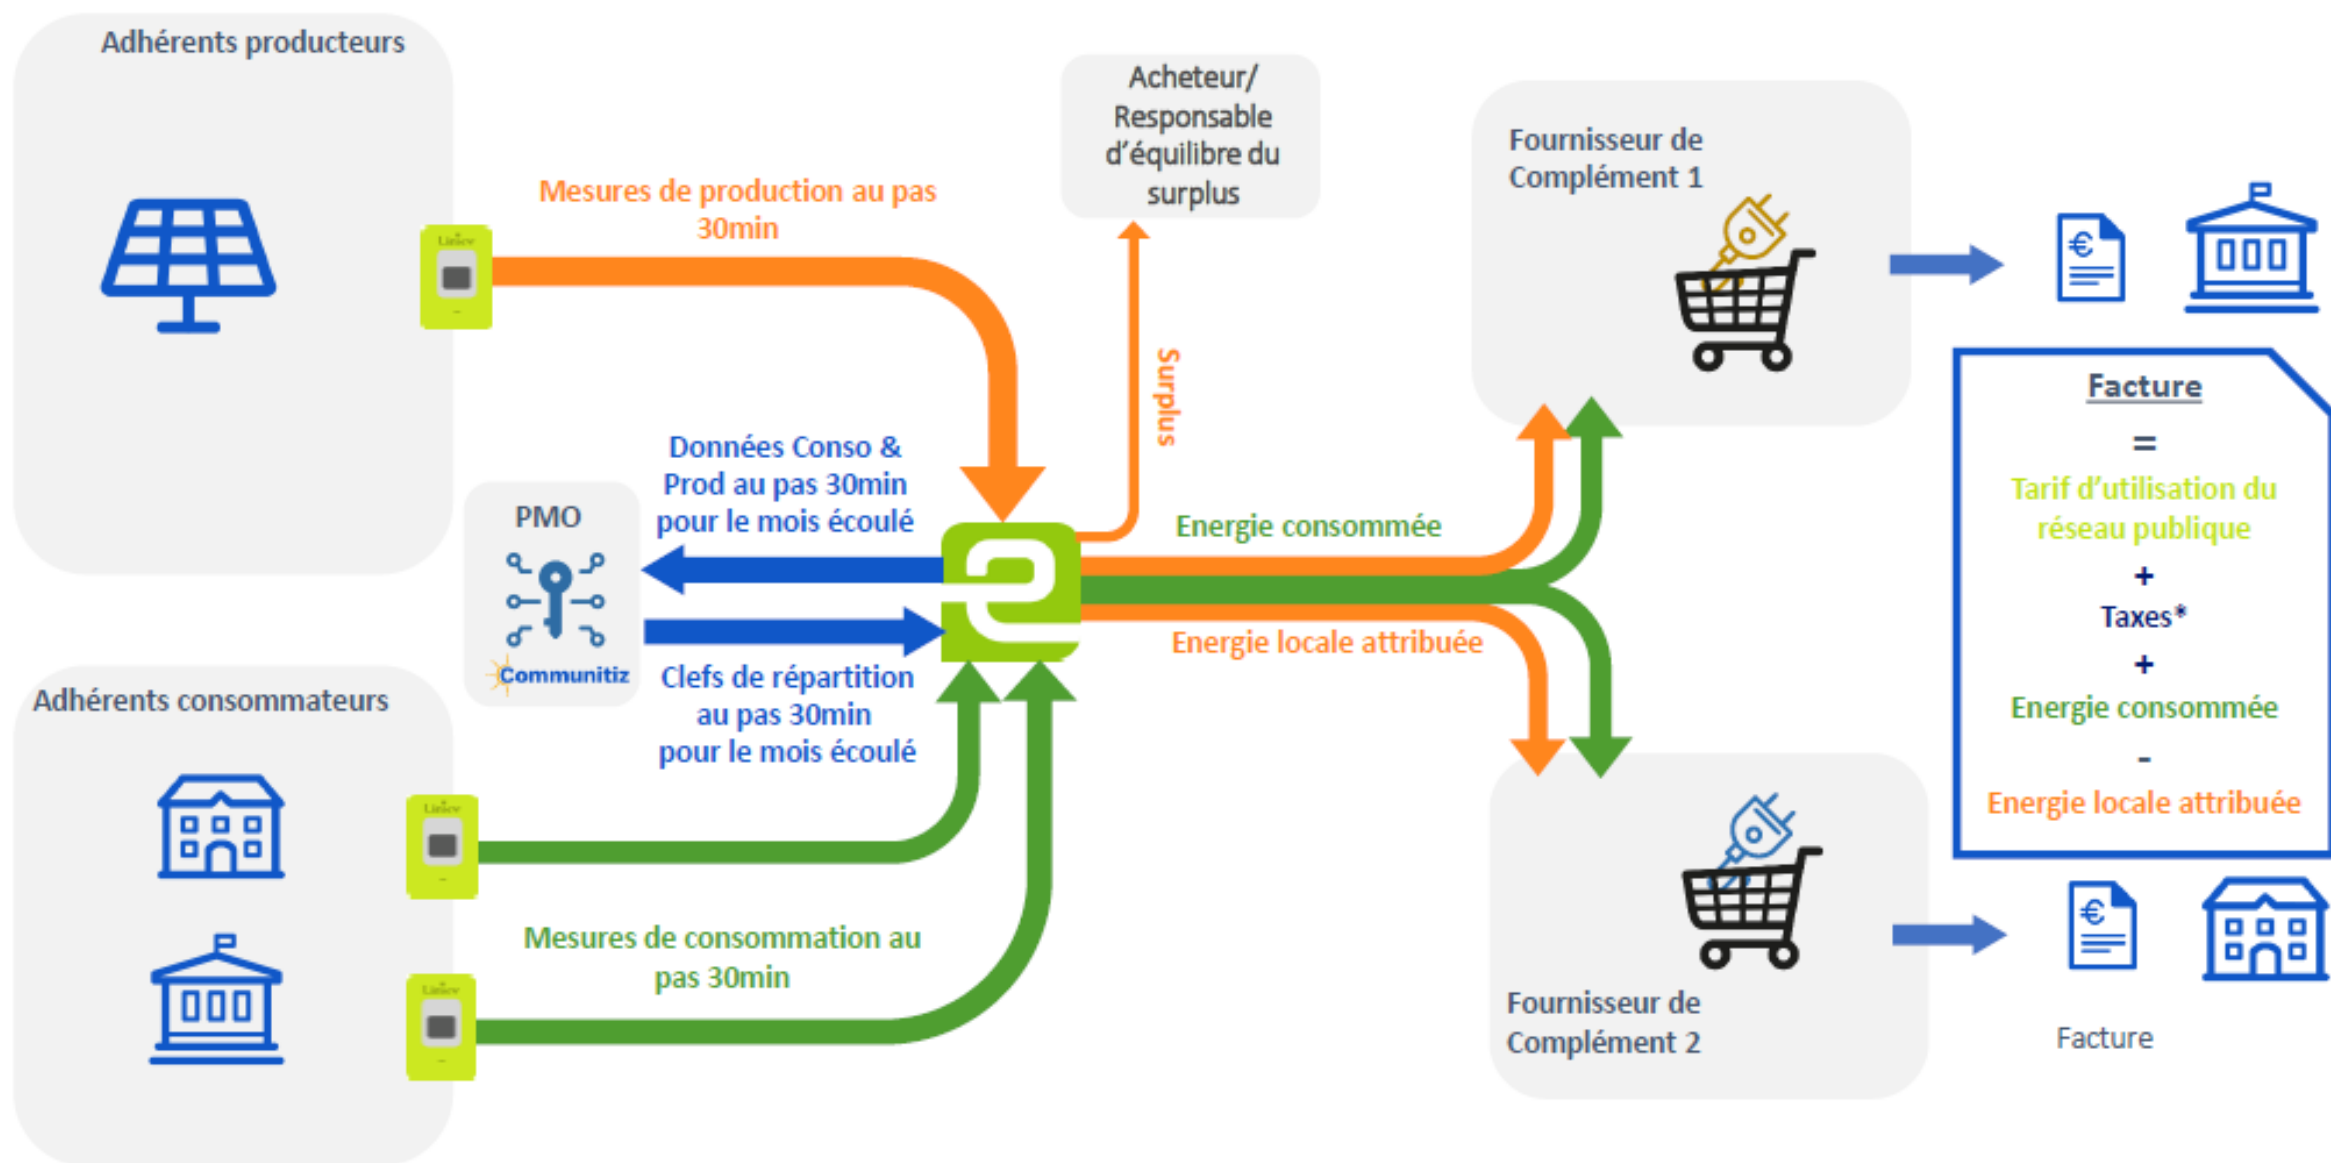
Adhérents producteurs

Mesures de production au pas 30min

Acheteur/ Responsable d'équilibre du surplus

Surplus

Fournisseur de Complément 1

Données Conso & Prod au pas 30min pour le mois écoulé

PMO

Communitiz

Clefs de répartition au pas 30min pour le mois écoulé

Energie consommée

Energie locale attribuée

Facture
=
Tarif d'utilisation du réseau publique
+
Taxes*
+
Energie consommée
-
Energie locale attribuée

Adhérents consommateurs

Mesures de consommation au pas 30min

Fournisseur de Complément 2

Facture